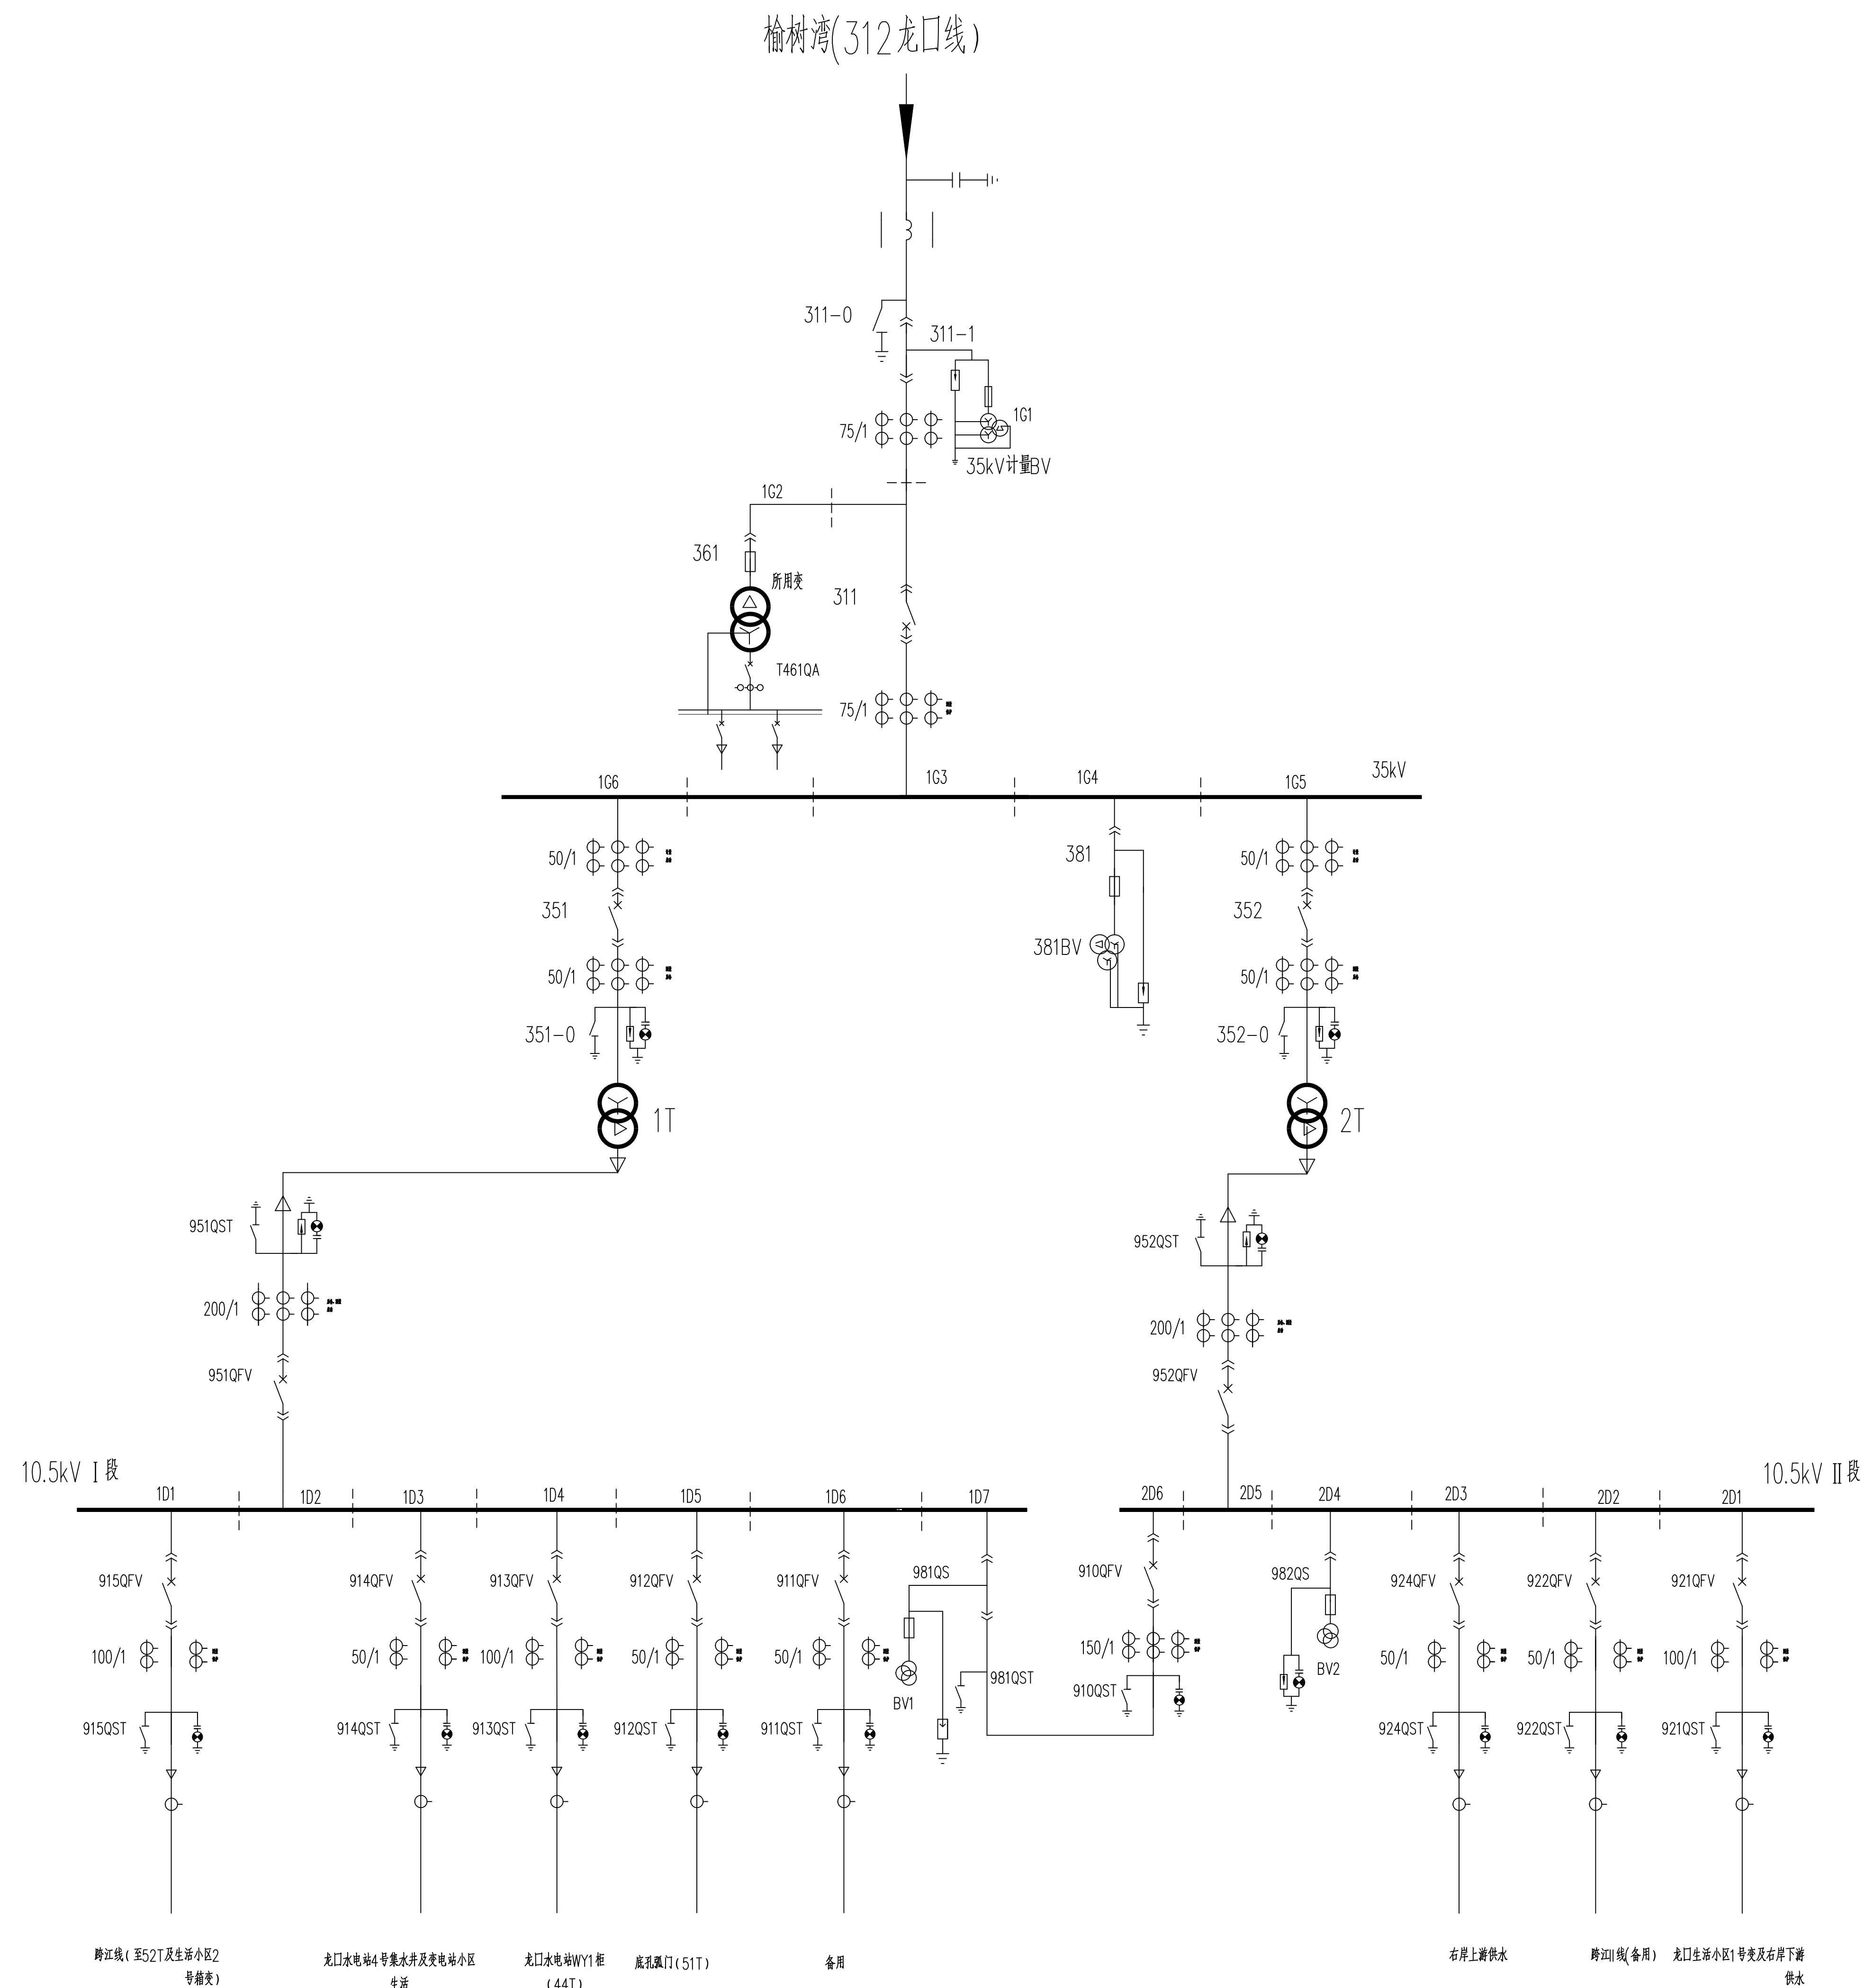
榆树湾(312龙口线)

311-0
311-1
1G1
75/1
35kV计量BV
1G2
361
所用变
311
T461QA
75/1
1G6
1G3
1G4
1G5
35kV
50/1
381
50/1
351
352
381BV
50/1
50/1
351-0
352-0
1T
2T
951QST
952QST
200/1
200/1
951QFV
952QFV
10.5kV Ⅰ段
10.5kV Ⅱ段
1D1
1D2
1D3
1D4
1D5
1D6
1D7
2D6
2D5
2D4
2D3
2D2
2D1
915QFV
914QFV
913QFV
912QFV
911QFV
981QS
910QFV
982QS
924QFV
922QFV
921QFV
100/1
50/1
100/1
50/1
50/1
150/1
50/1
50/1
100/1
BV1
981QST
BV2
910QST
915QST
914QST
913QST
912QST
911QST
924QST
922QST
921QST

跨江线(至52T及生活小区2号箱变)
龙口水电站4号集水井及变电站小区生活
龙口水电站WY1柜(44T)
底孔弧门(51T)
备用
右岸上游供水
跨江Ⅰ线(备用)
龙口生活小区1号变及右岸下游供水